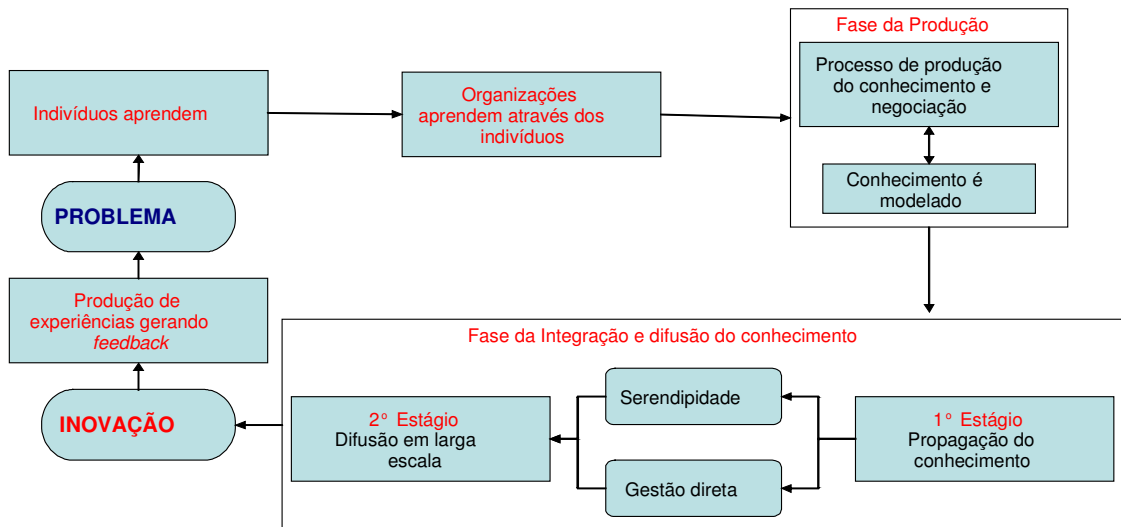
Indivíduos aprendem

Organizações aprendem através dos indivíduos

Fase da Produção

Processo de produção do conhecimento e negociação

Conhecimento é modelado

PROBLEMA

Produção de experiências gerando *feedback*

INOVAÇÃO

Fase da Integração e difusão do conhecimento

2° Estágio
Difusão em larga escala

Serendipidade

Gestão direta

1° Estágio
Propagação do conhecimento